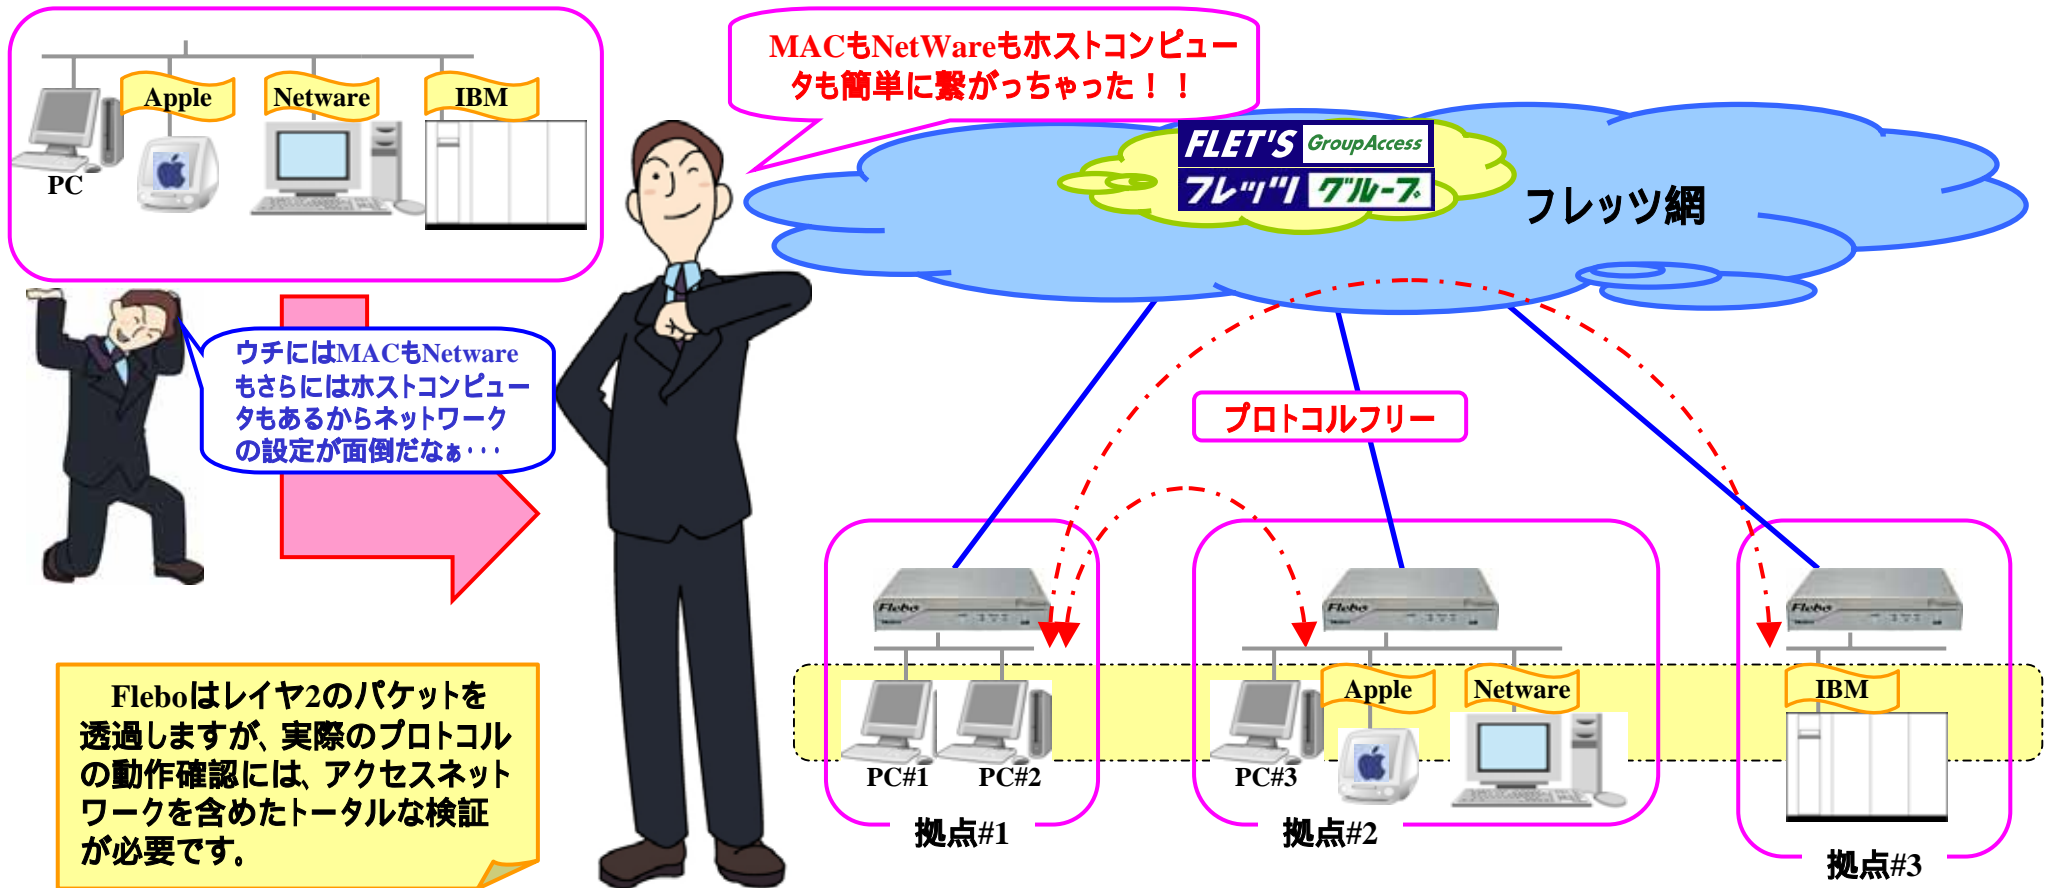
Apple
Netware
IBM
PC

MACもNetWareもホストコンピュータも簡単に繋がっちゃった！！

FLET'S GroupAccess
フレッツ グループ
フレッツ網

ウチにはMACもNetwareもさらにはホストコンピュータもあるからネットワークの設定が面倒だなぁ・・・

プロトコルフリー

Flebo
Flebo
Flebo

Apple
Netware
IBM
PC#1
PC#2
PC#3

拠点#1
拠点#2
拠点#3

Fleboはレイヤ2のパケットを透過しますが、実際のプロトコルの動作確認には、アクセスネットワークを含めたトータルな検証が必要です。